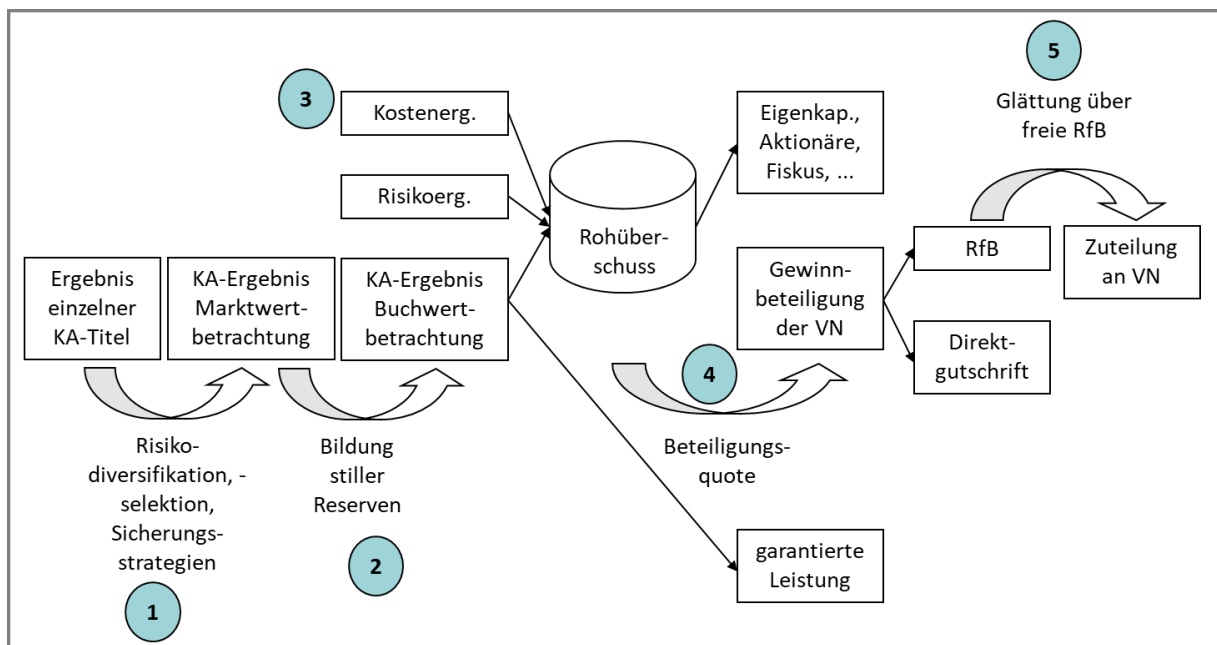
5

Glättung über freie RfB

3

Kostenerg.

Eigenkap., Aktionäre, Fiskus, ...

Risikoerg.

Rohüberschuss

RfB

Zuteilung an VN

Ergebnis einzelner KA-Titel

KA-Ergebnis Marktwertbetrachtung

KA-Ergebnis Buchwertbetrachtung

Gewinnbeteiligung der VN

Direktgutschrift

4

Risikodiversifikation, -selektion, Sicherungsstrategien

Bildung stiller Reserven

Beteiligungsquote

2

garantierte Leistung

1